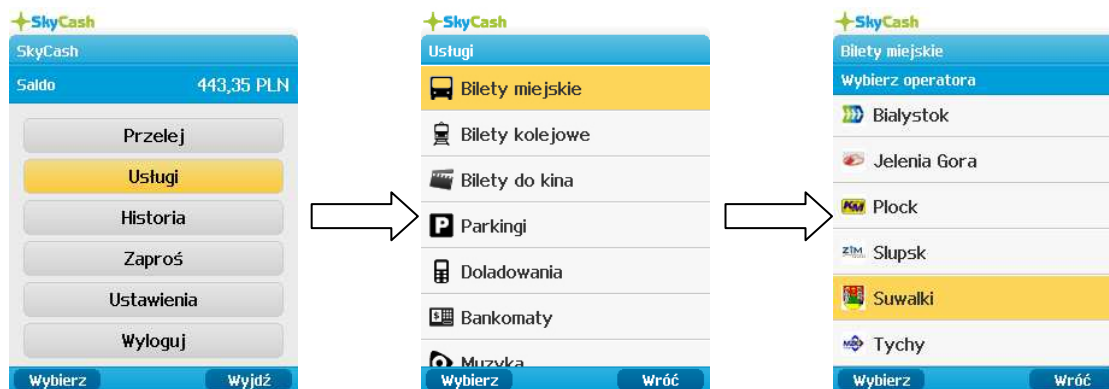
SkyCash
SkyCash
Saldo 443,35 PLN
Przelej
Usługi
Historia
Zaproś
Ustawienia
Wyloguj
Wybierz Wyjdź

SkyCash
Usługi
Bilety miejskie
Bilety kolejowe
Bilety do kina
Parkingi
Doladowania
Bankomaty
Muzyka
Wybierz Wróć

SkyCash
Bilety miejskie
Wybierz operatora
Bialystok
Jelenia Gora
Plock
Slupsk
Suwalki
Tychy
Wybierz Wróć